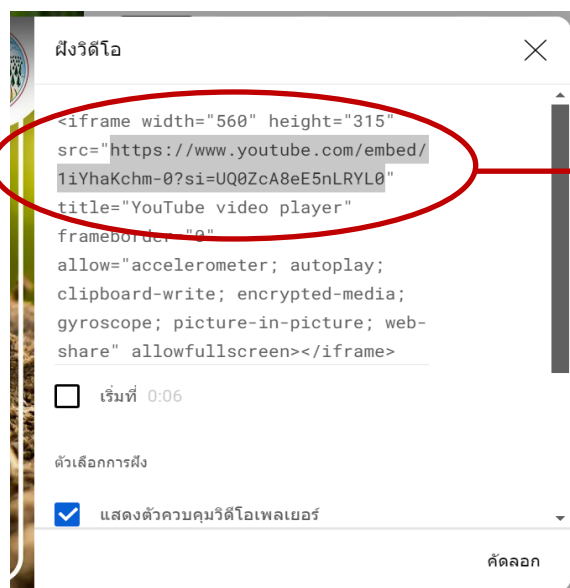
ฝังวิดีโอ

<iframe width="560" height="315" src="https://www.youtube.com/embed/1iYhaKchm-0?si=UQ0ZcA8eE5nLRYL0" title="YouTube video player" frameborder="0" allow="accelerometer; autoplay; clipboard-write; encrypted-media; gyroscope; picture-in-picture; web-share" allowfullscreen></iframe>

เริ่มที่ 0:06

ตัวเลือกการฝัง

แสดงตัวควบคุมวิดีโอเพลเยอร์

คัดลอก